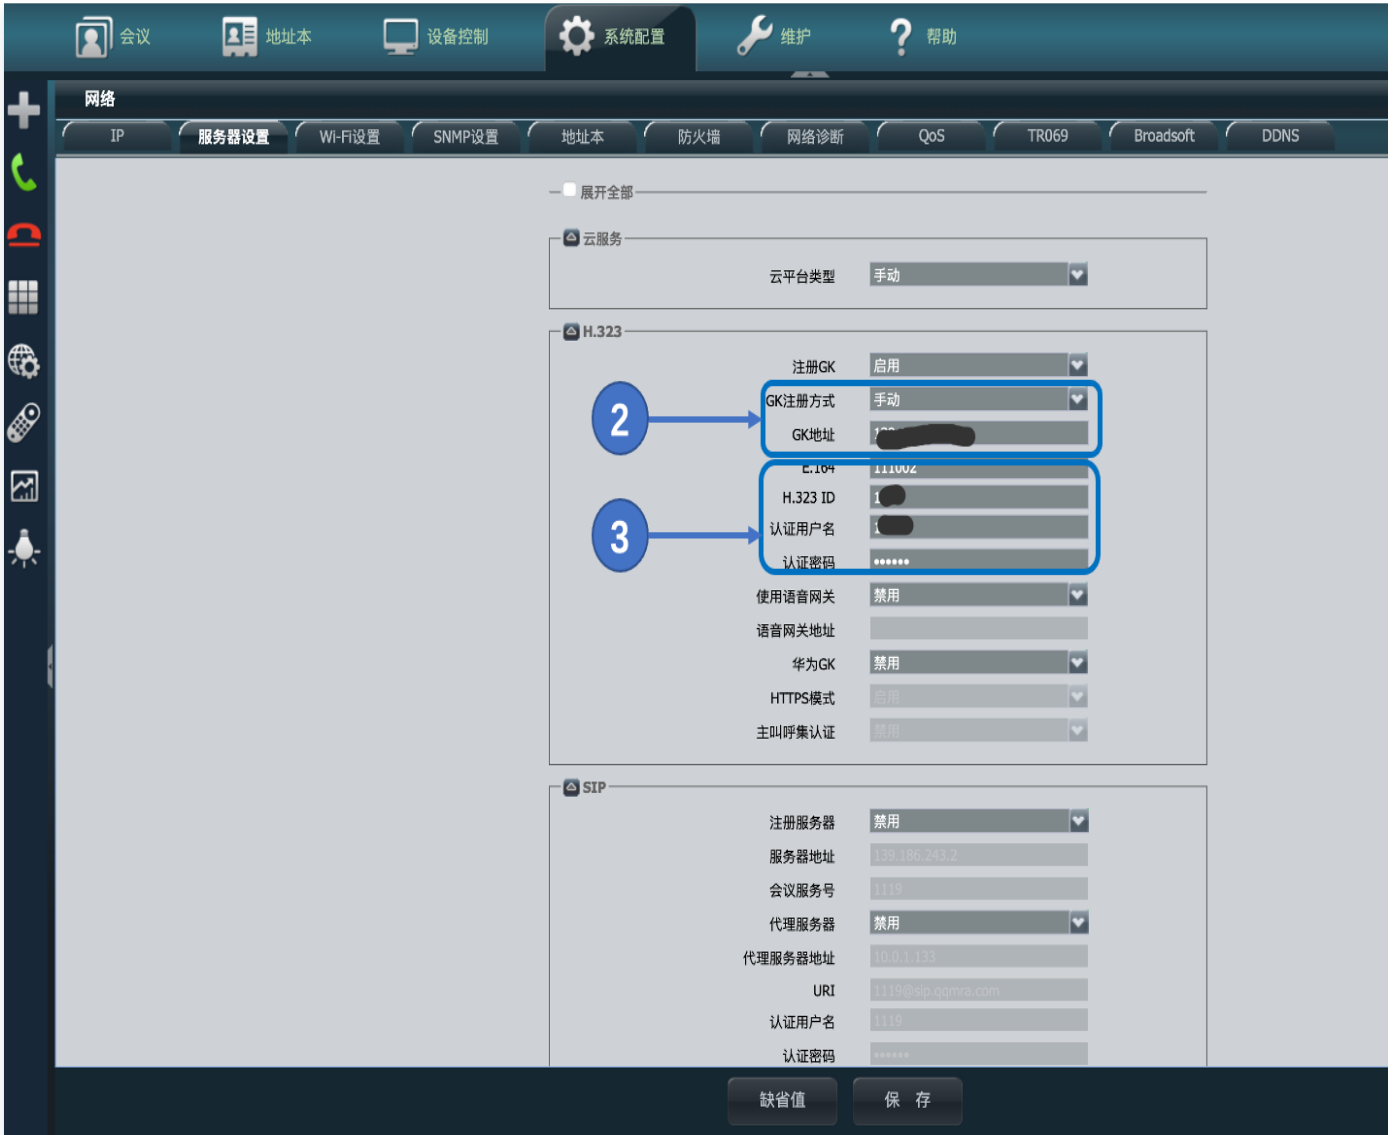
会议 地址本 设备控制 系统配置 维护 帮助

网络

IP 服务器设置 Wi-Fi设置 SNMP设置 地址本 防火墙 网络诊断 QoS TR069 Broadsoft DDNS

展开全部

云服务

云平台类型 手动

H.323

注册GK 启用

2

GK注册方式 手动

GK地址 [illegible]

E.164 111002

3

H.323 ID 1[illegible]

认证用户名 1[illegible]

认证密码 ••••••

使用语音网关 禁用

语音网关地址

华为GK 禁用

HTTPS模式 启用

主叫呼集认证 禁用

SIP

注册服务器 禁用

服务器地址 139.186.243.2

会议服务号 1119

代理服务器 禁用

代理服务器地址 10.0.1.133

URI 1119@sip.qqmra.com

认证用户名 1119

认证密码 ••••••

缺省值 保 存